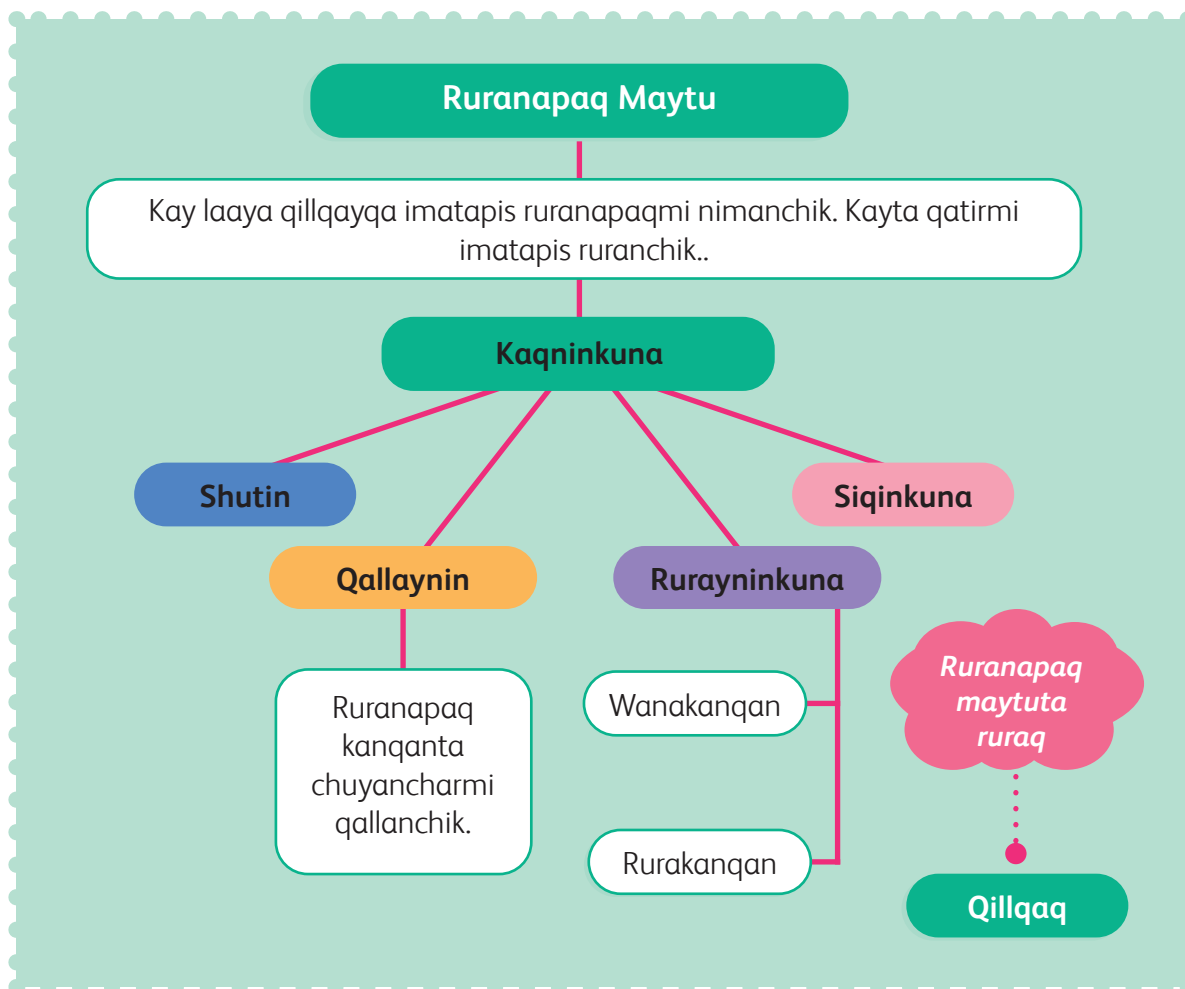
Ruranapaq Maytu

Kay laaya qillqayqa imatapis ruranapaqmi nimanchik. Kayta qatirmi imatapis ruranchik..

Kaqninkuna

Shutin

Siqinkuna

Qallaynin

Rurayninkuna

Ruranapaq kanqanta chuyancharmi qallanchik.

Wanakanqan

Rurakanqan

Ruranapaq maytuta ruraq

Qillqaq